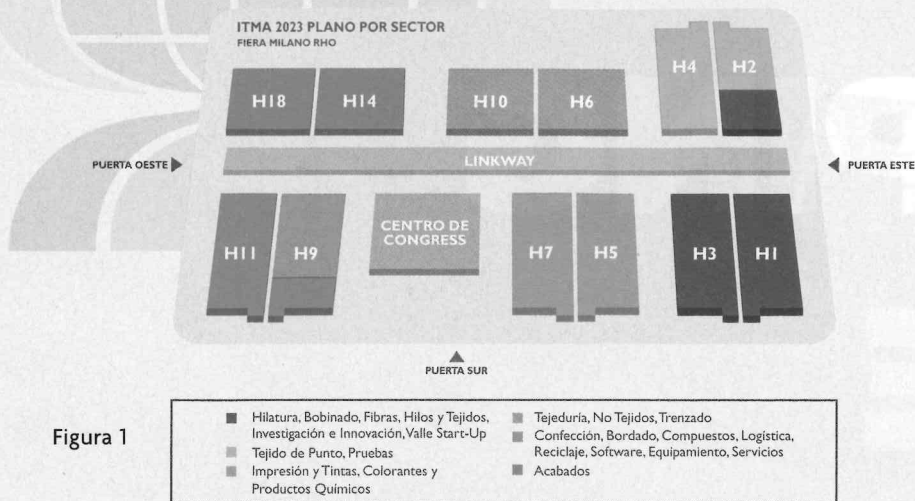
ITMA 2023 PLANO POR SECTOR
FIERA MILANO RHO

H18 H14 H10 H6 H4 H2

PUERTA OESTE

LINKWAY

PUERTA ESTE

H11 H9

CENTRO DE CONGRESS

H7 H5 H3 H1

PUERTA SUR

Figura 1

Hilatura, Bobinado, Fibras, Hilos y Tejidos, Investigación e Innovación, Valle Start-Up
Tejido de Punto, Pruebas
Impresión y Tintas, Colorantes y Productos Químicos
Tejeduría, No Tejidos, Trenzado
Confección, Bordado, Compuestos, Logística, Reciclaje, Software, Equipamiento, Servicios
Acabados